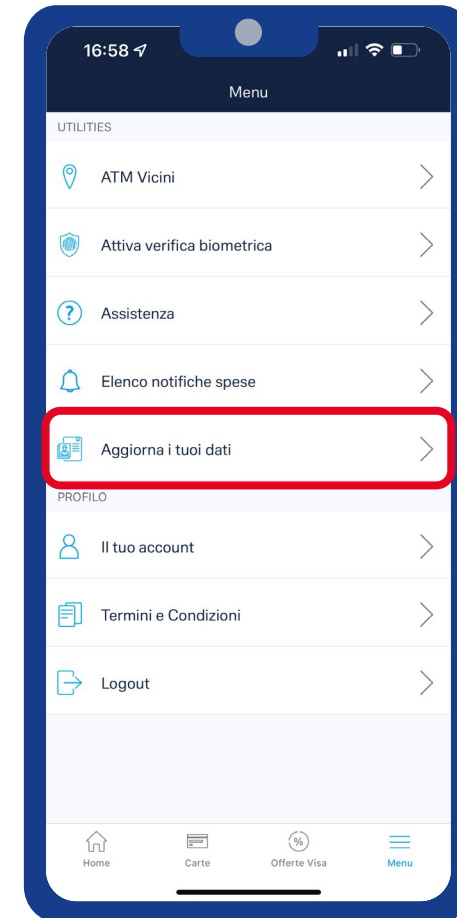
16:58

Menu

UTILITIES

ATM Vicini

Attiva verifica biometrica

Assistenza

Elenco notifiche spese

Aggiorna i tuoi dati

PROFILO

Il tuo account

Termini e Condizioni

Logout

Home

Carte

%

Offerte Visa

Menu